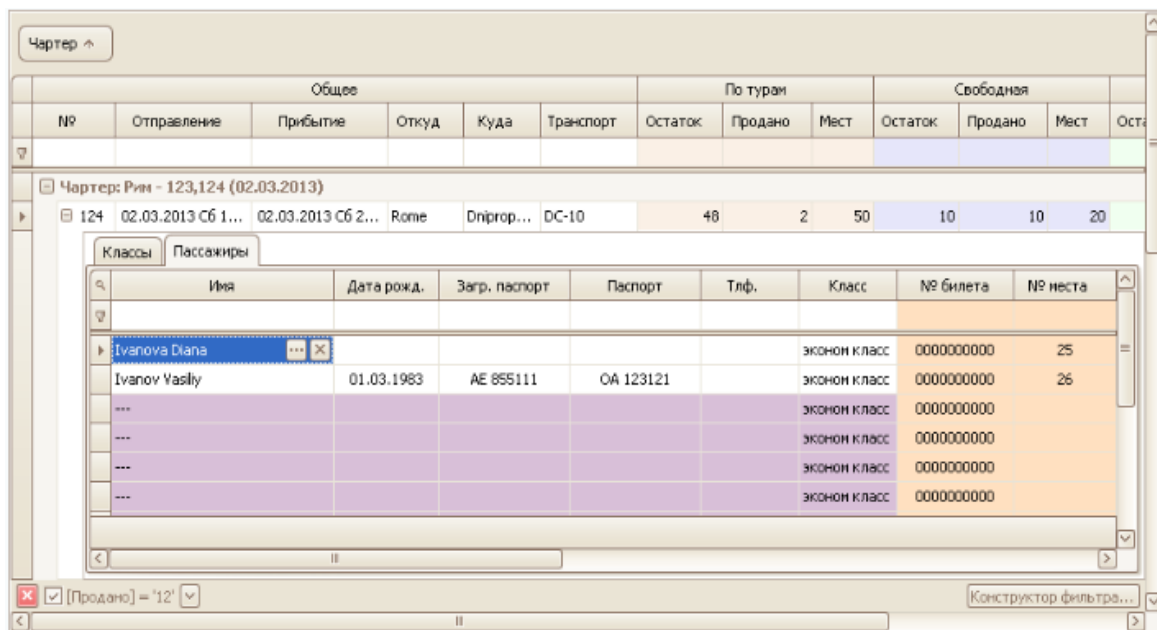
Чартер

| Общее | | | | | | По турам | | | Свободная | | | |
|---|---|---|---|---|---|---|---|---|---|---|---|---|
| № | Отправление | Прибытие | Откуд | Куда | Транспорт | Остаток | Продано | Мест | Остаток | Продано | Мест | Оста |

Чартер: Рим - 123,124 (02.03.2013)

| 124 | 02.03.2013 Сб 1... | 02.03.2013 Сб 2... | Rome | Dniprop... | DC-10 | 48 | 2 | 50 | 10 | 10 | 20 |
|---|---|---|---|---|---|---|---|---|---|---|---|

Классы | Пассажиры

| Имя | Дата рожд. | Загр. паспорт | Паспорт | Тлф. | Класс | № билета | № места |
|---|---|---|---|---|---|---|---|
| Ivanova Diana | | | | | эконом класс | 0000000000 | 25 |
| Ivanov Vasiliy | 01.03.1983 | AE 855111 | OA 123121 | | эконом класс | 0000000000 | 26 |
| --- | | | | | эконом класс | 0000000000 | |
| --- | | | | | эконом класс | 0000000000 | |
| --- | | | | | эконом класс | 0000000000 | |
| --- | | | | | эконом класс | 0000000000 | |

[Продано] = '12'

Конструктор фильтра...